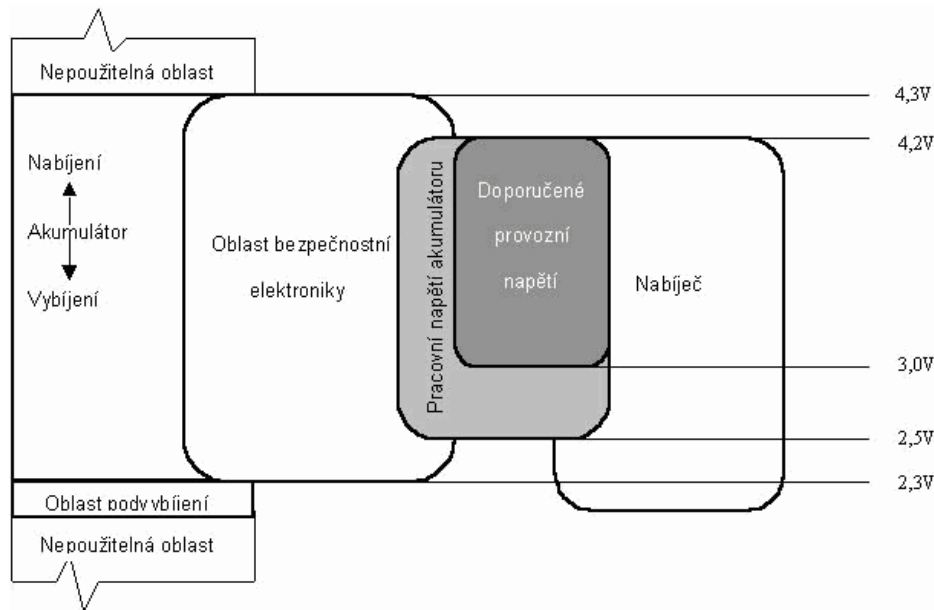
Nepoužitelná oblast

4,3V

4,2V

Nabíjení

Akumulátor

Vybíjení

Oblast bezpečnostní elektroniky

Pracovní napětí akumulátoru

Doporučené provozní napětí

Nabíječ

3,0V

2,5V

2,3V

Oblast podvybíjení

Nepoužitelná oblast